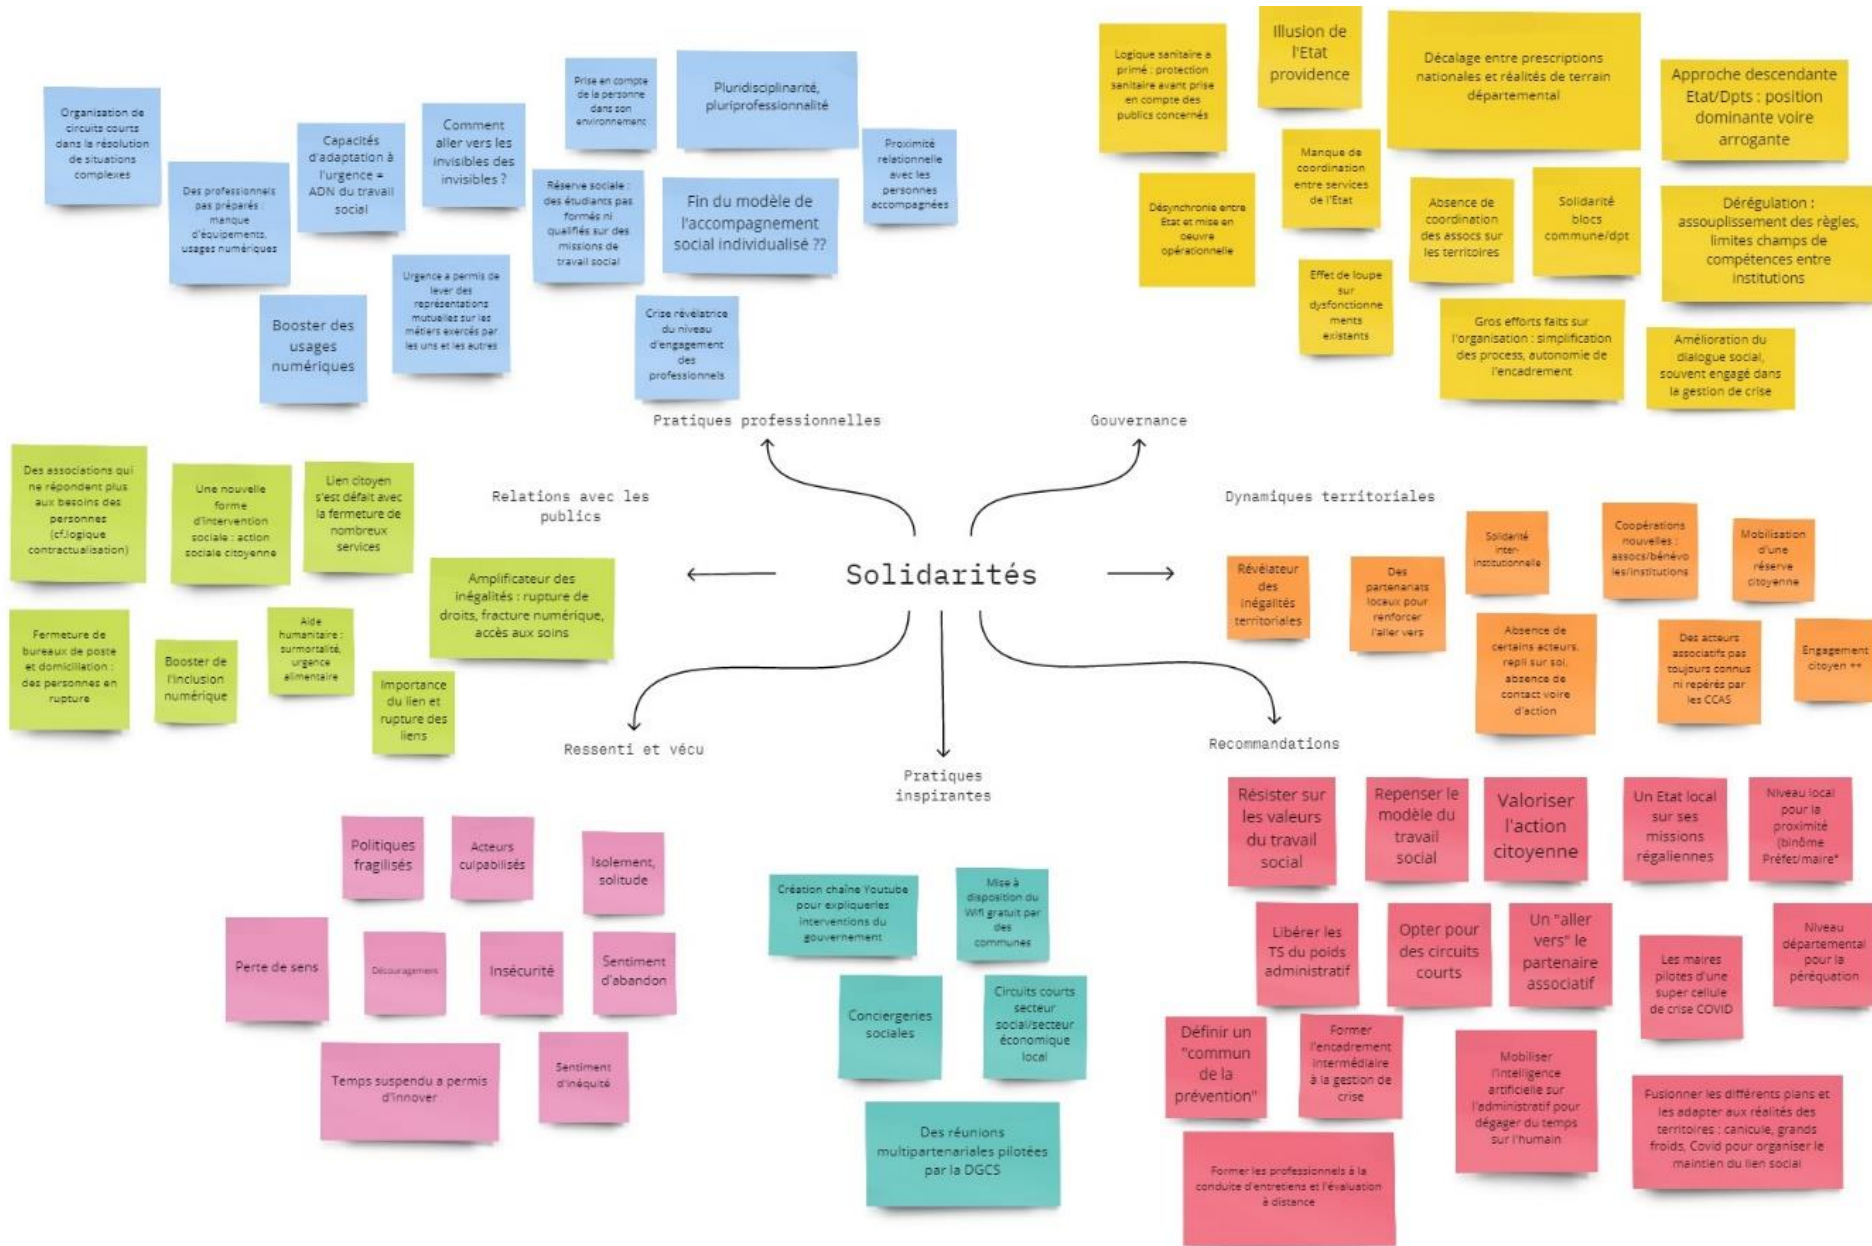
Organisation de circuits courts dans la résolution de situations complexes

Des professionnels pas préparés : manque d'équipements, usages numériques

Capacités d'adaptation à l'urgence = ADN du travail social

Comment aller vers les invisibles des invisibles ?

Prise en compte de la personne dans son environnement

Pluridisciplinarité, pluriprofessionnalité

Proximité relationnelle avec les personnes accompagnées

Réserve sociale : des étudiants pas formés ni qualifiés sur des missions de travail social

Fin du modèle de l'accompagnement social individualisé ??

Booster des usages numériques

Urgence a permis de lever des représentations mutuelles sur les métiers exercés par les uns et les autres

Crise révélatrice du niveau d'engagement des professionnels

Pratiques professionnelles

Logique sanitaire a primé : protection sanitaire avant prise en compte des publics concernés

Illusion de l'Etat providence

Décalage entre prescriptions nationales et réalités de terrain départemental

Approche descendante Etat/Dpts : position dominante voire arrogante

Manque de coordination entre services de l'Etat

Désynchronie entre Etat et mise en oeuvre opérationnelle

Absence de coordination des assocs sur les territoires

Solidarité blocs commune/dpt

Dérégulation : assouplissement des règles, limites champs de compétences entre institutions

Effet de loupe sur dysfonctionnements existants

Gros efforts faits sur l'organisation : simplification des process, autonomie de l'encadrement

Amélioration du dialogue social, souvent engagé dans la gestion de crise

Gouvernance

Des associations qui ne répondent plus aux besoins des personnes (cf.logique contractualisation)

Une nouvelle forme d'intervention sociale : action sociale citoyenne

Lien citoyen s'est défait avec la fermeture de nombreux services

Relations avec les publics

Amplificateur des inégalités : rupture de droits, fracture numérique, accès aux soins

Fermeture de bureaux de poste et domiciliation : des personnes en rupture

Booster de l'inclusion numérique

Aide humanitaire : surmortalité, urgence alimentaire

Importance du lien et rupture des liens

Solidarités

Dynamiques territoriales

Révélateur des inégalités territoriales

Des partenariats locaux pour renforcer l'aller vers

Solidarité inter-institutionnelle

Coopérations nouvelles : assocs/bénévo les/institutions

Mobilisation d'une réserve citoyenne

Absence de certains acteurs, repli sur soi, absence de contact voire d'action

Des acteurs associatifs pas toujours connus ni repérés par les CCAS

Engagement citoyen ++

Ressenti et vécu

Pratiques inspirantes

Recommandations

Politiques fragilisés

Acteurs culpabilisés

Isolement, solitude

Perte de sens

Découragement

Insécurité

Sentiment d'abandon

Temps suspendu a permis d'innover

Sentiment d'inéquité

Création chaîne Youtube pour expliquer les interventions du gouvernement

Mise à disposition du Wifi gratuit par des communes

Conciergeries sociales

Circuits courts secteur social/secteur économique local

Des réunions multipartenariales pilotées par la DGCS

Résister sur les valeurs du travail social

Repenser le modèle du travail social

Valoriser l'action citoyenne

Un Etat local sur ses missions régaliennes

Niveau local pour la proximité (binôme Préfet/maire*

Libérer les TS du poids administratif

Opter pour des circuits courts

Un "aller vers" le partenaire associatif

Les maires pilotes d'une super cellule de crise COVID

Niveau départemental pour la péréquation

Définir un "commun de la prévention"

Former l'encadrement intermédiaire à la gestion de crise

Mobiliser l'intelligence artificielle sur l'administratif pour dégager du temps sur l'humain

Fusionner les différents plans et les adapter aux réalités des territoires : canicule, grands froids, Covid pour organiser le maintien du lien social

Former les professionnels à la conduite d'entretiens et l'évaluation à distance